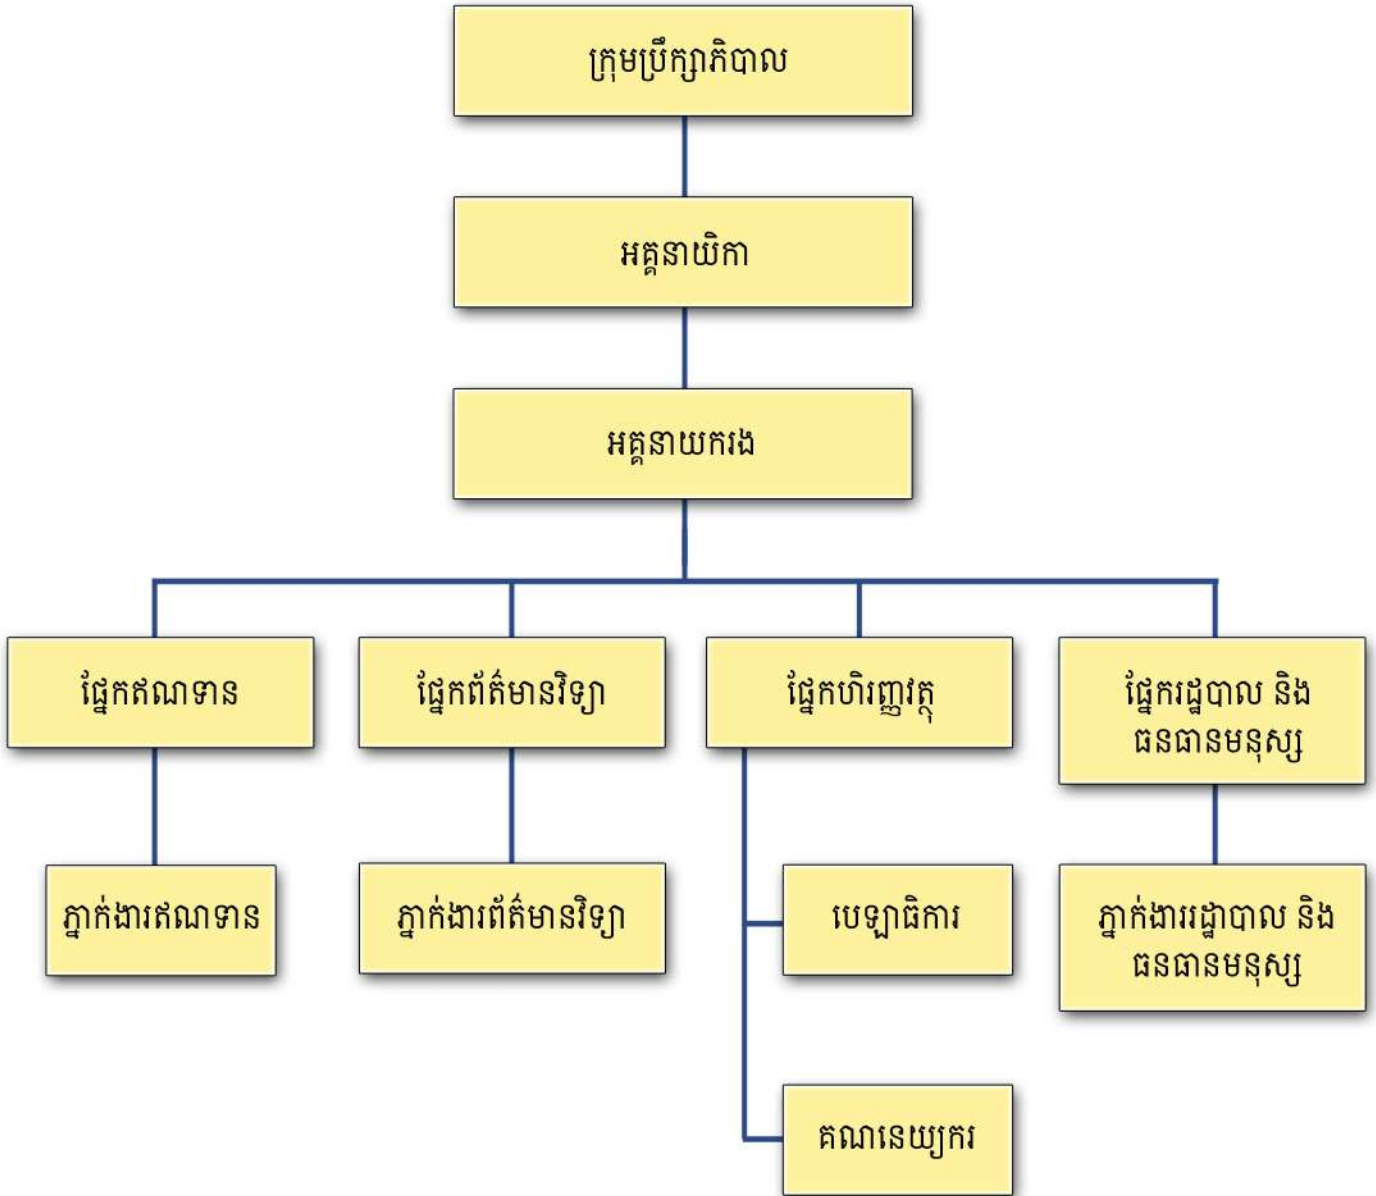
ក្រុមប្រឹក្សាភិបាល

អគ្គនាយិកា

អគ្គនាយករង

ផ្នែកឥណទាន

ផ្នែកព័ត៌មានវិទ្យា

ផ្នែកហិរញ្ញវត្ថុ

ផ្នែករដ្ឋបាល និង ធនធានមនុស្ស

ភ្នាក់ងារឥណទាន

ភ្នាក់ងារព័ត៌មានវិទ្យា

បេឡាធិការ

ភ្នាក់ងាររដ្ឋបាល និង ធនធានមនុស្ស

គណនេយ្យករ